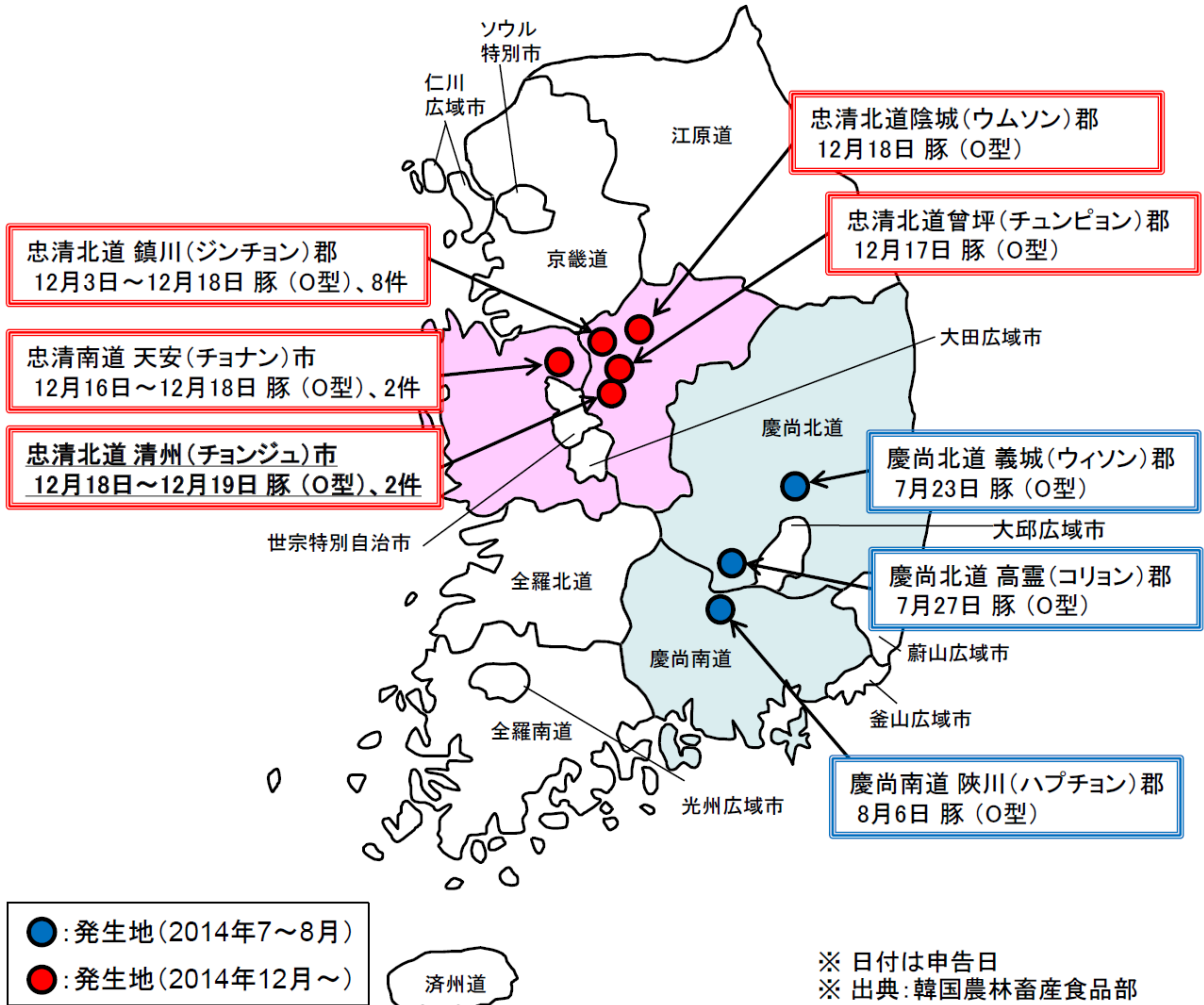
ソウル特別市

仁川広域市

江原道

京畿道

忠清北道陰城（ウムソン）郡
12月18日 豚（O型）

忠清北道曾坪（チュンピョン）郡
12月17日 豚（O型）

忠清北道 鎮川（ジンチョン）郡
12月3日～12月18日 豚（O型）、8件

忠清南道 天安（チョナン）市
12月16日～12月18日 豚（O型）、2件

忠清北道 清州（チョンジュ）市
12月18日～12月19日 豚（O型）、2件

大田広域市

慶尚北道

慶尚北道 義城（ウィソン）郡
7月23日 豚（O型）

大邱広域市

世宗特別自治市

全羅北道

慶尚北道 高霊（コリョン）郡
7月27日 豚（O型）

慶尚南道

蔚山広域市

釜山広域市

全羅南道

光州広域市

慶尚南道 陜川（ハプチョン）郡
8月6日 豚（O型）

:発生地（2014年7～8月）

:発生地（2014年12月～）

済州道

※ 日付は申告日
※ 出典：韓国農林畜産食品部